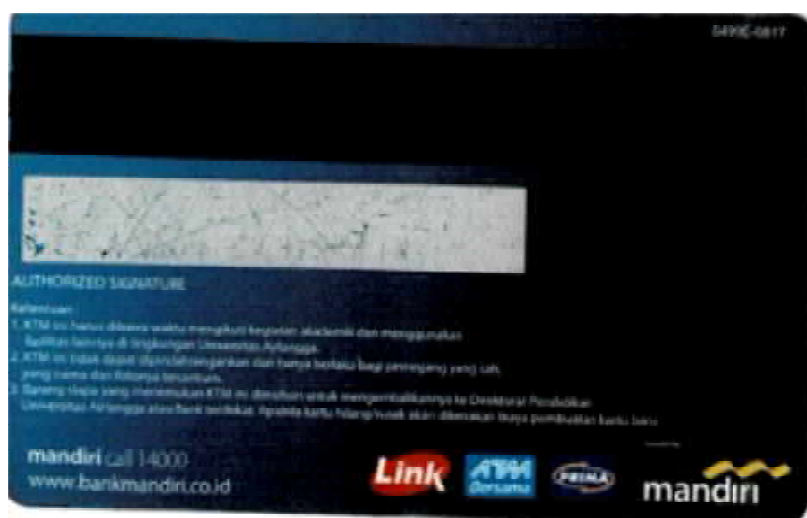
0499E-0817

AUTHORIZED SIGNATURE

Ketentuan:
1. KTM ini harus dibawa waktu mengikuti kegiatan akademik dan menggunakan fasilitas lainnya di lingkungan Universitas Airlangga.
2. KTM ini tidak dapat dipindahtangankan dan hanya berlaku bagi pemegang yang sah, yang nama dan fotonya tercantum.
3. Barang siapa yang menemukan KTM ini dimohon untuk mengembalikannya ke Direktorat Pendidikan Universitas Airlangga atau Bank terdekat. Apabila kartu hilang/rusak akan dikenakan biaya pembuatan kartu baru.

mandiri call 14000
www.bankmandiri.co.id

Link ATM Bersama PRIMA mandiri